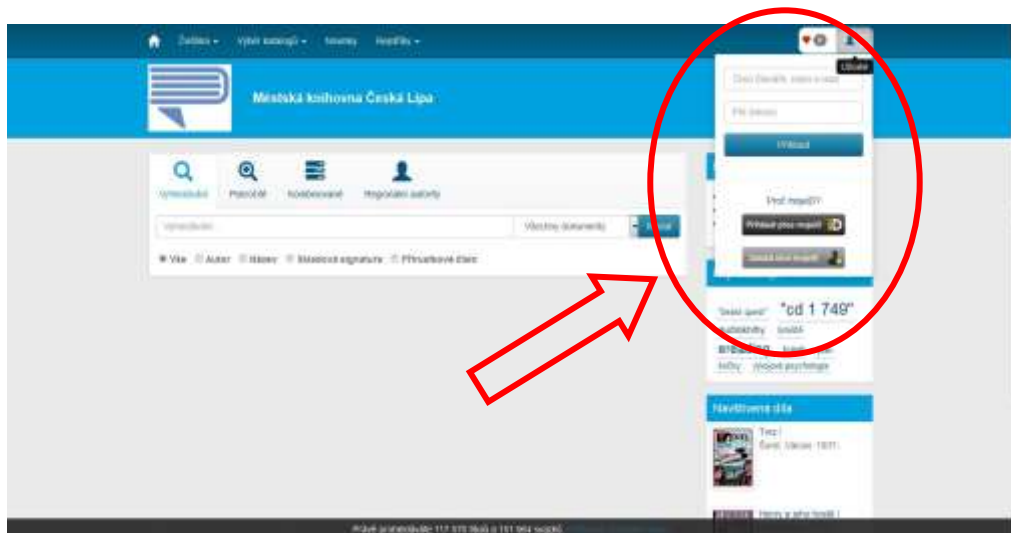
Čtenáři ▾ Výběr katalogů ▾ Novinky Nápověda ▾

Uživatel

Městská knihovna Česká Lípa

Vyhledávání Pokročilé Kombinované Rejstříky autority

Vyhledávání Všechny dokumenty Hledat

● Vše ○ Autor ○ Název ○ Signatura ○ Přírůstkové číslo

Číslo čtenáře, email či login

PIN (heslo)

Přihlásit

Proč mojeID?

Přihlásit přes mojeID

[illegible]

"český sport" "cd 1 749"

audioknihy kouzla

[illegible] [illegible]

knihy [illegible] psychologie

Navštívená díla

Tvrz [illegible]

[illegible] Václav 1877-

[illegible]

Právě prohledáváte 117 370 titulů a 151 964 svazků